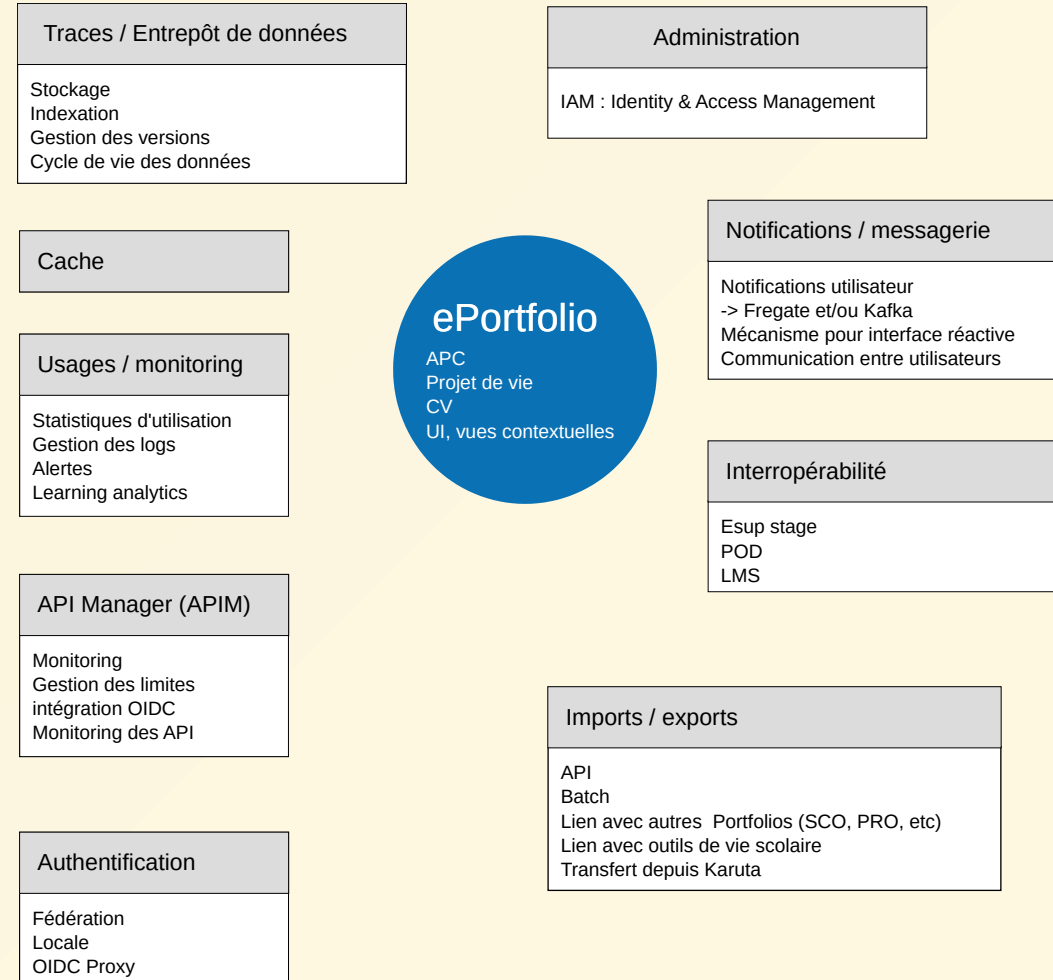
Traces / Entrepôt de données

Stockage
Indexation
Gestion des versions
Cycle de vie des données

Administration

IAM : Identity & Access Management

Cache

ePortfolio

APC
Projet de vie
CV
UI, vues contextuelles

Notifications / messagerie

Notifications utilisateur
-> Fregate et/ou Kafka
Mécanisme pour interface réactive
Communication entre utilisateurs

Usages / monitoring

Statistiques d'utilisation
Gestion des logs
Alertes
Learning analytics

Interropérabilité

Esup stage
POD
LMS

API Manager (APIM)

Monitoring
Gestion des limites
intégration OIDC
Monitoring des API

Imports / exports

API
Batch
Lien avec autres Portfolios (SCO, PRO, etc)
Lien avec outils de vie scolaire
Transfert depuis Karuta

Authentification

Fédération
Locale
OIDC Proxy